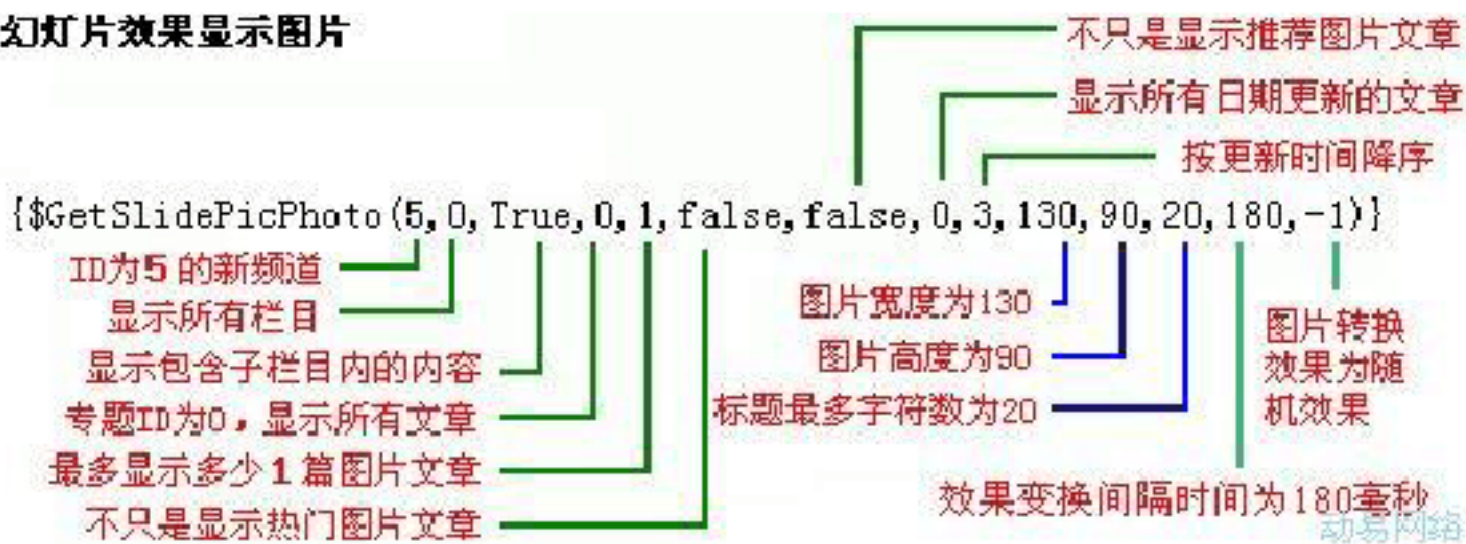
幻灯片效果显示图片

不只是显示推荐图片文章

显示所有日期更新的文章

按更新时间降序

{$GetSlidePicPhoto(5,0,True,0,1,false,false,0,3,130,90,20,180,-1)}

ID为5的新频道

显示所有栏目

显示包含子栏目内的内容

专题ID为0，显示所有文章

最多显示多少1篇图片文章

不只是显示热门图片文章

图片宽度为130

图片高度为90

标题最多字符数为20

效果变换间隔时间为180毫秒

图片转换效果为随机效果

动易网络